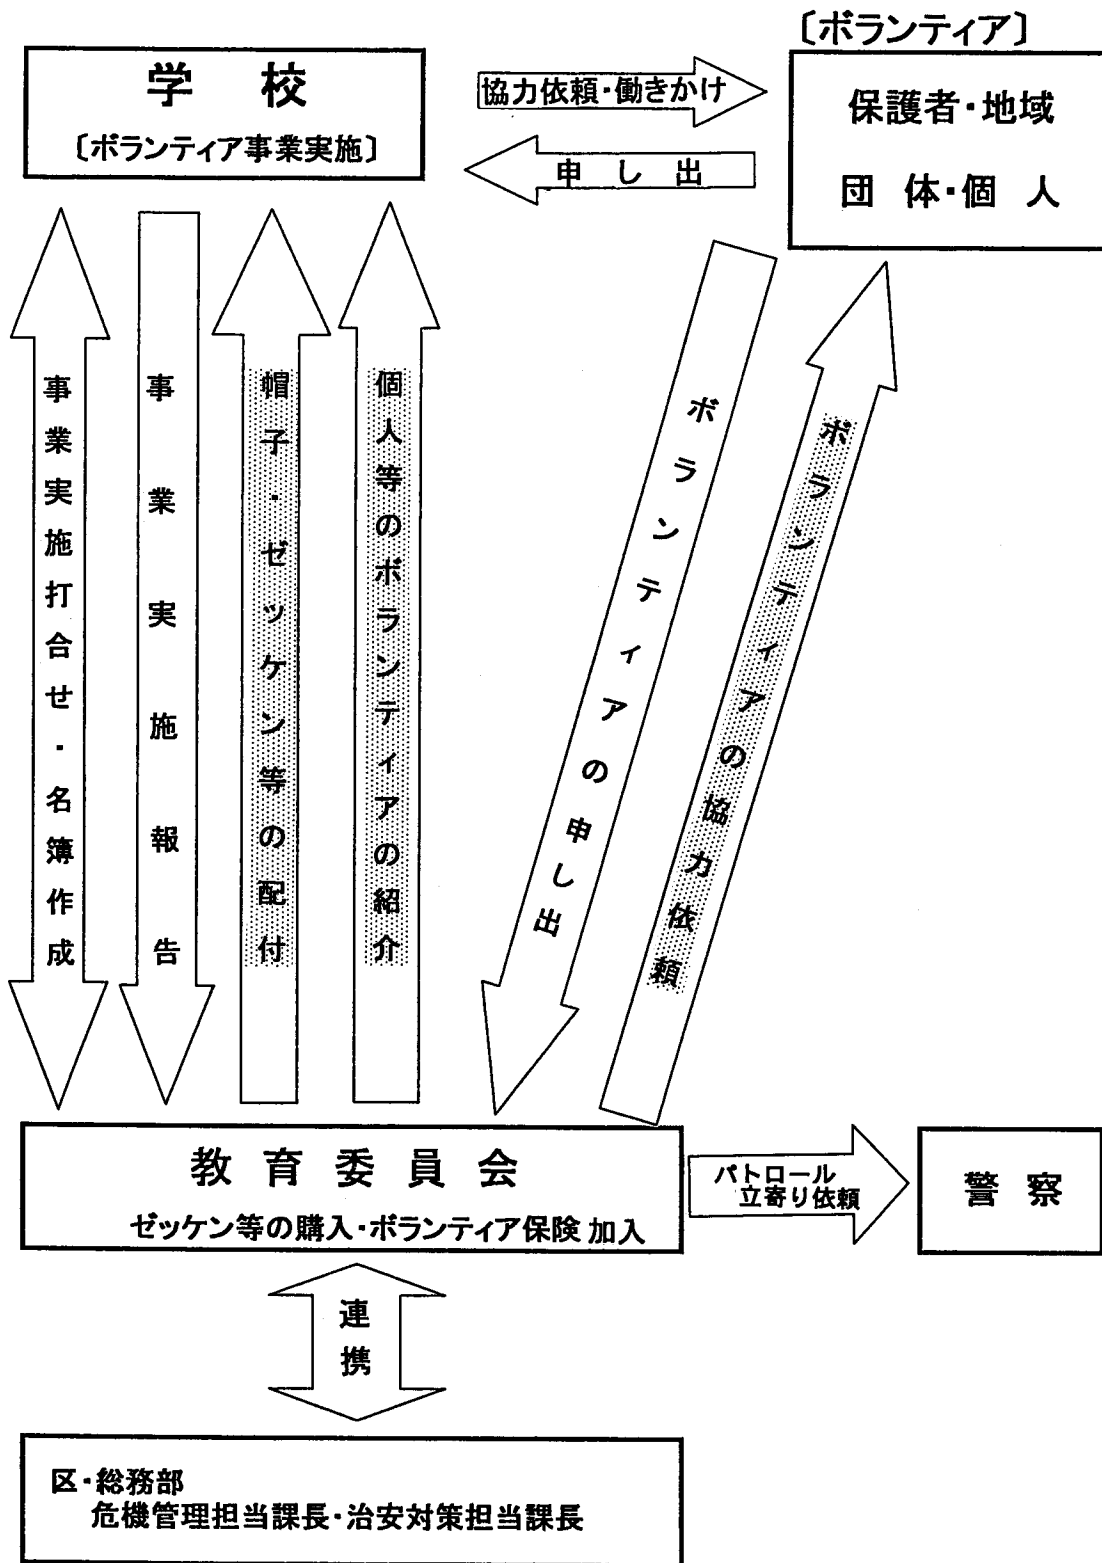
〔ボランティア〕

学　校
〔ボランティア事業実施〕

協力依頼・働きかけ

申　し　出

保護者・地域
団　体・個　人

事業実施打合せ・名簿作成

事業実施報告

帽子・ゼッケン等の配付

個人等のボランティアの紹介

ボランティアの申し出

ボランティアの協力依頼

教　育　委　員　会
ゼッケン等の購入・ボランティア保険 加入

パトロール
立寄り依頼

警　察

連
携

区・総務部
危機管理担当課長・治安対策担当課長